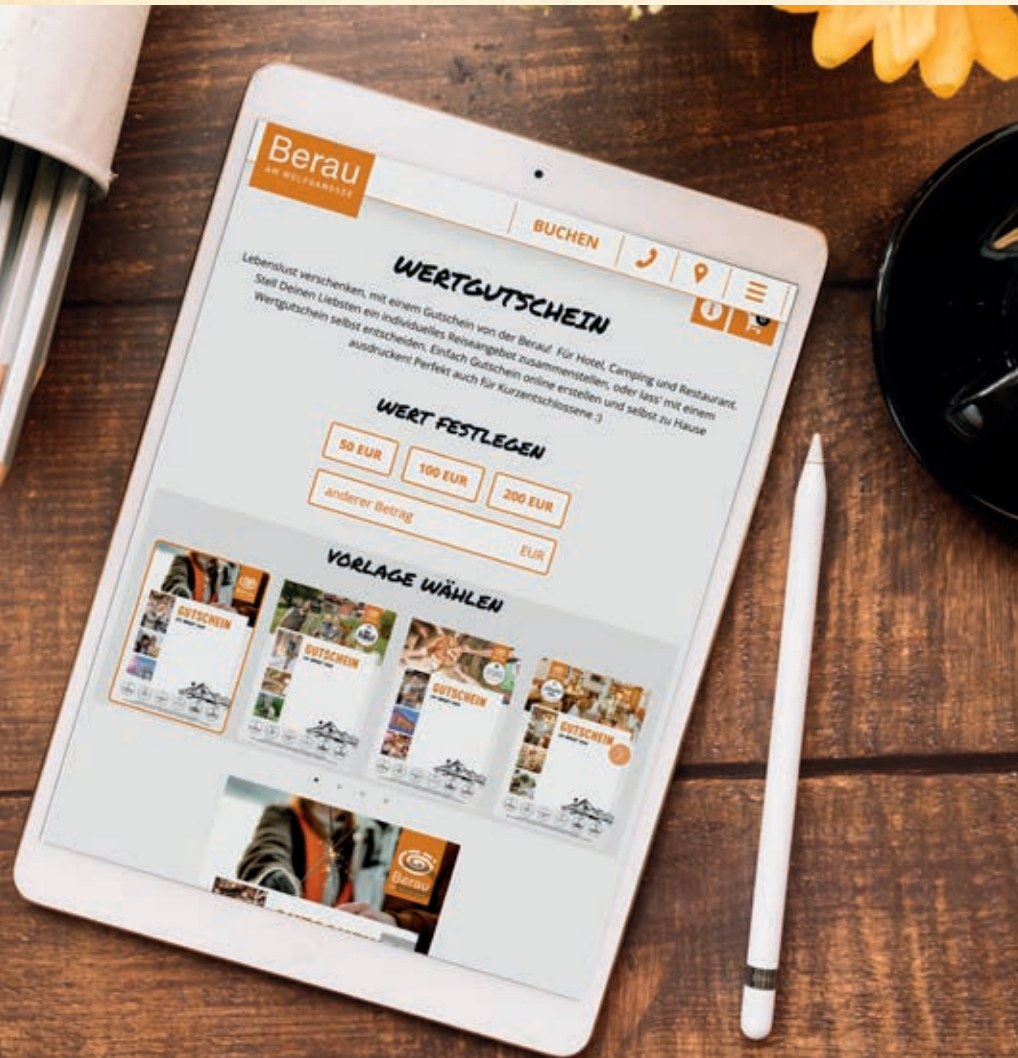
Berau
AM WOLFGANGSEE

BUCHEN

WERTGUTSCHEIN

Lebenslust verschenken, mit einem Gutschein von der Berau! Für Hotel, Camping und Restaurant. Stell Deinen Liebsten ein individuelles Reiseangebot zusammenstellen, oder lass' mit einem Wertgutschein selbst entscheiden. Einfach Gutschein online erstellen und selbst zu Hause ausdrucken! Perfekt auch für Kurzentschlossene ;)

WERT FESTLEGEN

50 EUR

100 EUR

200 EUR

anderer Betrag

EUR

VORLAGE WÄHLEN

GUTSCHEIN

GUTSCHEIN

GUTSCHEIN

GUTSCHEIN

Berau